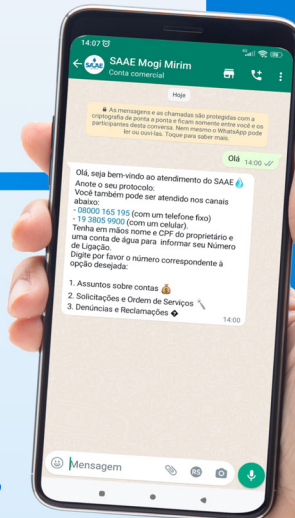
14:07

SAAE Mogi Mirim
Conta comercial

Hoje

🔒 As mensagens e as chamadas são protegidas com a criptografia de ponta a ponta e ficam somente entre você e os participantes desta conversa. Nem mesmo o WhatsApp pode ler ou ouvi-las. Toque para saber mais.

Olá 14:00

Olá, seja bem-vindo ao atendimento do SAAE💧
Anote o seu protocolo:
Você também pode ser atendido nos canais abaixo:
- 0800 165 195 (com um telefone fixo)
- 19 3805 9900 (com um celular).
Tenha em mãos nome e CPF do proprietário e uma conta de água para informar seu Número de Ligação.
Digite por favor o número correspondente à opção desejada:

1. Assuntos sobre contas 💰
2. Solicitações e Ordem de Serviços 🔨
3. Denúncias e Reclamações �
14:00

Mensagem